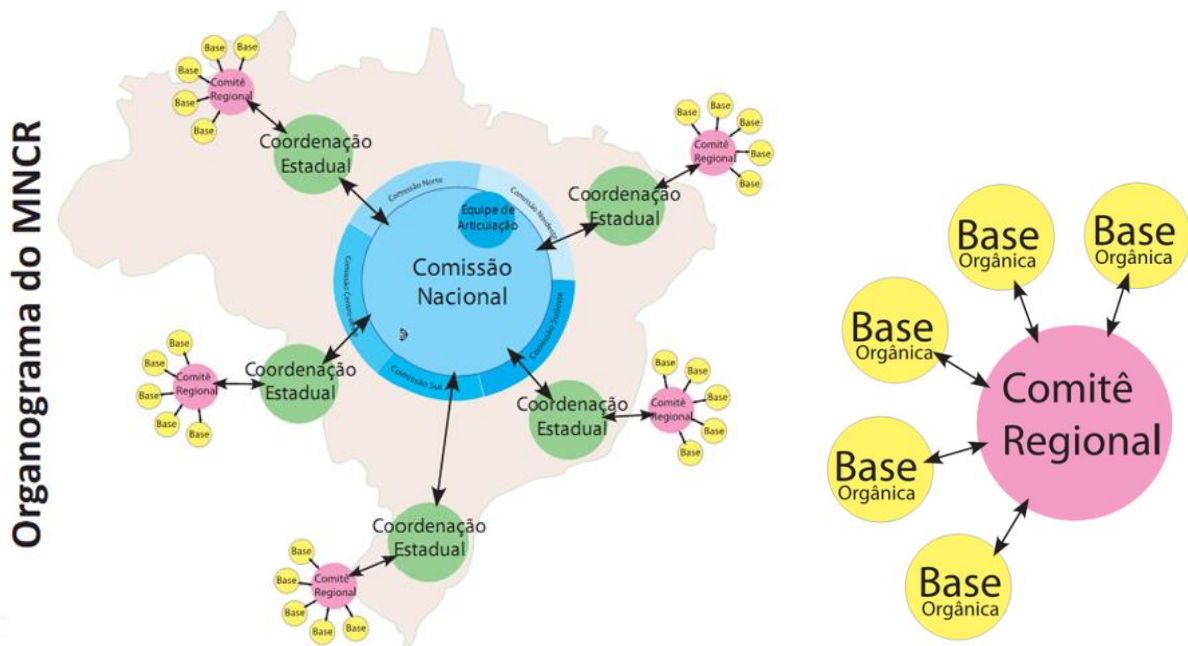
Organograma do MNCR

Base
Base
Base
Base
Base
Base
Comitê Regional

Coordenação Estadual

Base
Base
Base
Base
Base
Base
Comitê Regional

Coordenação Estadual

Comissão Norte
Comissão Nordeste
Equipe de Articulação
Comissão Nacional
Comissão Centro-Oeste
Comissão Sudeste
Comissão Sul

Base
Base
Base
Base
Base
Base
Comitê Regional

Coordenação Estadual

Base
Base
Base
Base
Base
Base
Comitê Regional

Coordenação Estadual

Coordenação Estadual

Base
Base
Base
Base
Base
Base
Comitê Regional

Base Orgânica
Base Orgânica
Base Orgânica
Comitê Regional
Base Orgânica
Base Orgânica